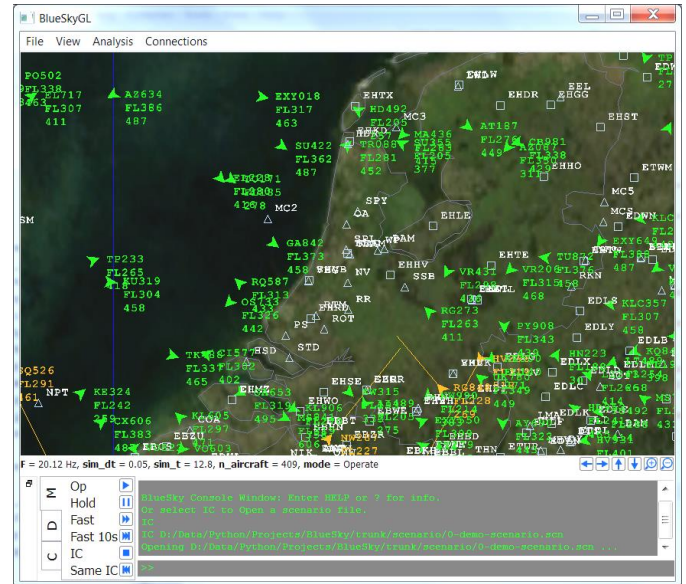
BlueSkyGL

File View Analysis Connections

PO502
FL717
FL307
411

A2634
FL386
487

EXY018
FL317
463

EHTX
ED492
FL205

MC3

EHDR

EEL
EHGG

EHST

AT187
FL276
449

MA436
SU355
FL205
377

SU422
FL362
487

TR088
FL281
452

FL280
4198

MC2

SPY

EHLE

MC5

GA842
FL373
458

TP233
FL265
KU319
FL304
458

RQ587
FL326
442

PS

STD

NV

RR

ROT

SSB

EHHV

VR431

RG273
FL263
411

PY908
FL343

EHTE

VR206
FL315
468

TU852
FL353

RKN

EXY644
487

KLC357
FL307
458

EDLS

EDLY

EDLB

FL337
465

EHSE

EHMZ

FL319

KE324
FL242

CX606
FL383

NPT

COA

EBZU

SM

FL291

F = 20.12 Hz, sim_dt = 0.05, sim_t = 12.8, n_aircraft = 409, mode = Operate

M
D
C

Op
Hold
Fast
Fast 10s
IC
Same IC

BlueSky Console Window: Enter HELP or ? for info.
Or select IC to Open a scenario file.
IC
IC D:/Data/Python/Projects/BlueSky/trunk/scenario/0-demo-scenario.scn
Opening D:/Data/Python/Projects/BlueSky/trunk/scenario/0-demo-scenario.scn ...

>>